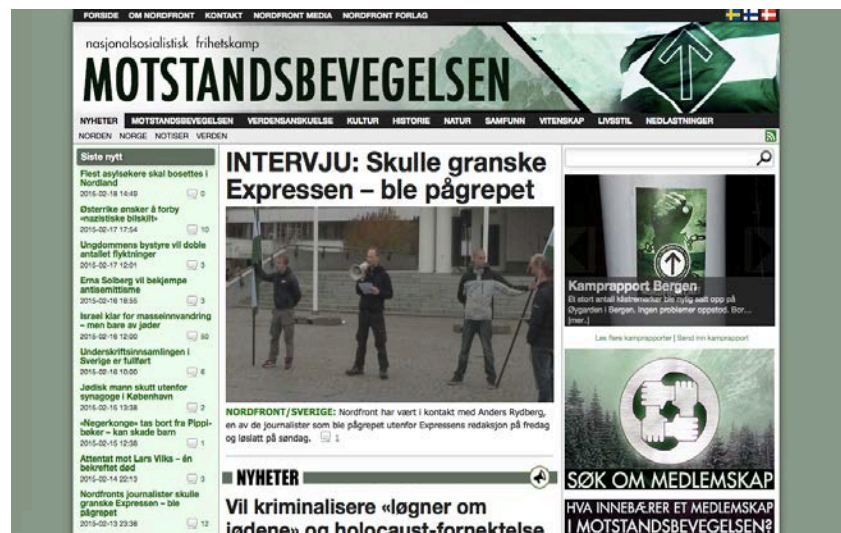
FORSIDE OM NORDFRONT KONTAKT NORDFRONT MEDIA NORDFRONT FORLAG

nasjonalsosialistisk frihetskamp

MOTSTANDSBEVEGELSEN

NYHETER MOTSTANDSBEVEGELSEN VERDENSANSKUELSE KULTUR HISTORIE NATUR SAMFUNN VITENSKAP LIVSSTIL NEDLASTNINGER

NORDEN NORGE NOTISER VERDEN

Siste nytt

Flest asylsøkere skal bosettes i Nordland
2015-02-18 14:49 0

Østerrike ønsker å forby «nazistiske bilskilt»
2015-02-17 17:54 10

Ungdommens bystyre vil doble antallet flyktninger
2015-02-17 12:01 3

Erna Solberg vil bekjempe antisemittisme
2015-02-16 18:55 3

Israel klar for masseinnvandring – men bare av jøder
2015-02-16 12:00 50

Underskriftsinnsamlingen i Sverige er fullført
2015-02-16 10:00 6

Jødisk mann skutt utenfor synagoge i København
2015-02-15 13:38 2

«Negerkonge» tas bort fra Pippi-bøker – kan skade barn
2015-02-15 12:38 1

Attentat mot Lars Vilks – én bekreftet død
2015-02-14 22:13 3

Nordfronts journalister skulle granske Expressen – ble pågrepet
2015-02-13 23:38 12

INTERVJU: Skulle granske Expressen – ble pågrepet

NORDFRONT/SVERIGE: Nordfront har vært i kontakt med Anders Rydberg, en av de journalister som ble pågrepet utenfor Expressens redaksjon på fredag og løslatt på søndag. 1

NYHETER

Vil kriminalisere «løgner om jødene» og holocaust-fornektelse

Kamprapport Bergen
Et stort antall klistremerker ble nylig satt opp på Øygarden i Bergen. Ingen problemer oppstod. Bor... [mer..]

Les flere kamprapporter | Send inn kamprapport

SØK OM MEDLEMSKAP

HVA INNEBÆRER ET MEDLEMSKAP I MOTSTANDSBEVEGELSEN?